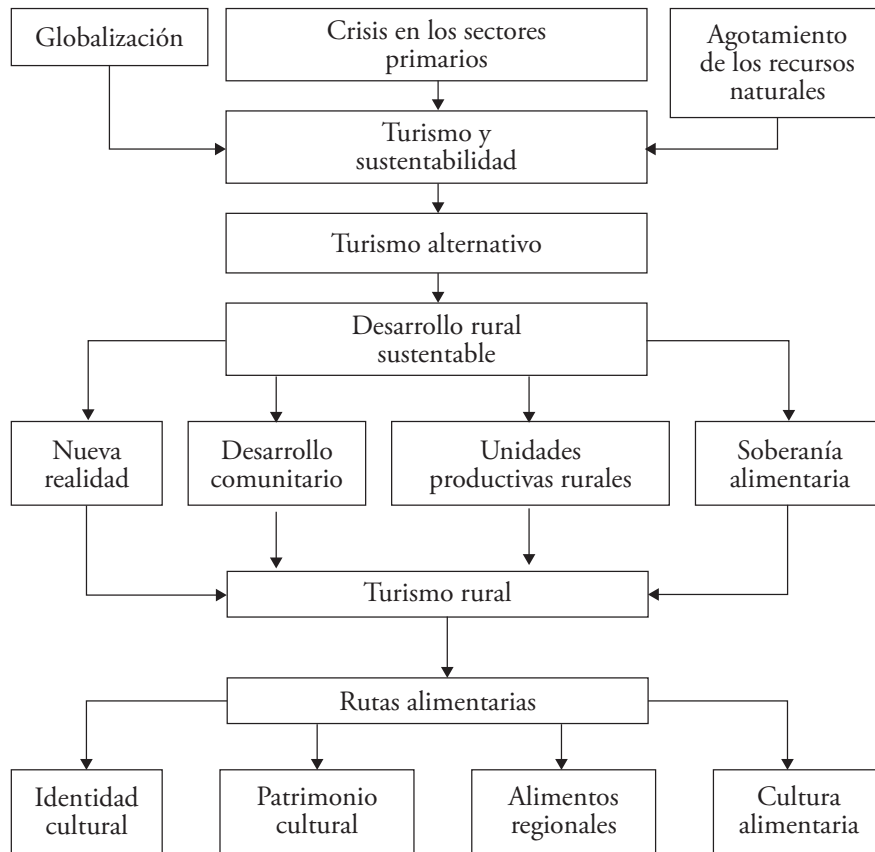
Globalización

Crisis en los sectores primarios

Agotamiento de los recursos naturales

Turismo y sustentabilidad

Turismo alternativo

Desarrollo rural sustentable

Nueva realidad

Desarrollo comunitario

Unidades productivas rurales

Soberanía alimentaria

Turismo rural

Rutas alimentarias

Identidad cultural

Patrimonio cultural

Alimentos regionales

Cultura alimentaria